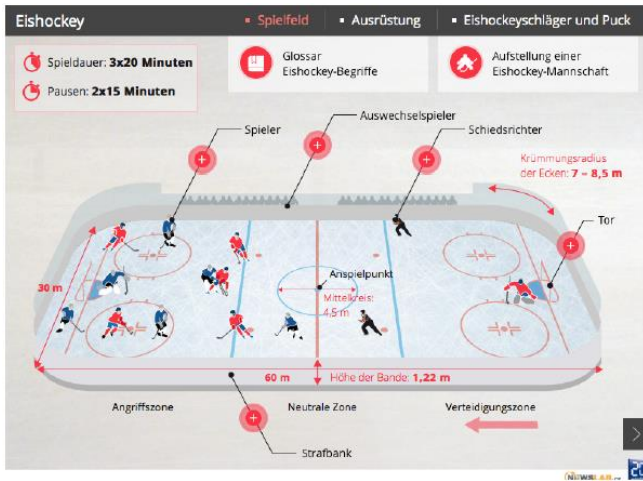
Eishockey

▪ Spielfeld ▪ Ausrüstung ▪ Eishockeyschläger und Puck

Spieldauer: 3x20 Minuten

Pausen: 2x15 Minuten

Glossar Eishockey-Begriffe

Aufstellung einer Eishockey-Mannschaft

Spieler

Auswechselspieler

Schiedsrichter

Krümmungsradius der Ecken: 7 – 8,5 m

Tor

Anspielpunkt

Mittelkreis: 4,5 m

30 m

60 m

Höhe der Bande: 1,22 m

Angriffszone

Neutrale Zone

Verteidigungszone

Strafbank

NEWSLAB